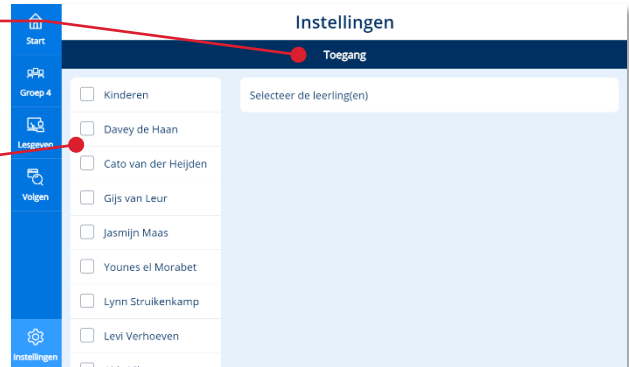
Start
Groep 4
Lesgeven
Volgen
Instellingen

Instellingen

Toegang

Kinderen
Davey de Haan
Cato van der Heijden
Gijs van Leur
Jasmijn Maas
Younes el Morabet
Lynn Struikenkamp
Levi Verhoeven
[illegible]

Selecteer de leerling(en)